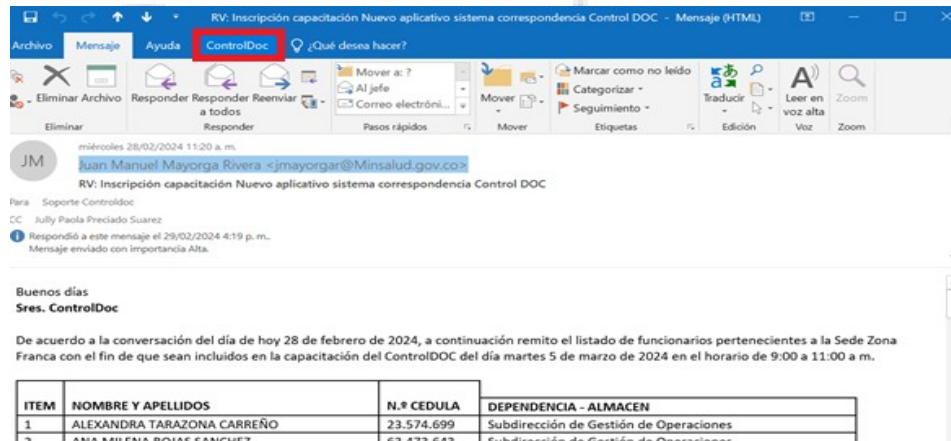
RV: Inscripción capacitación Nuevo aplicativo sistema correspondencia Control DOC - Mensaje (HTML)

Archivo Mensaje Ayuda ControlDoc ¿Qué desea hacer?

Eliminar Archivo Responder Responder a todos Reenviar Mover a: ? Al jefe Correo electróni... Mover Marcar como no leído Categorizar Seguimiento Traducir Leer en voz alta Zoom

Eliminar Responder Pasos rápidos Mover Etiquetas Edición Voz Zoom

JM miércoles 28/02/2024 11:20 a. m.
Juan Manuel Mayorga Rivera <jmayorgar@Minsalud.gov.co>
RV: Inscripción capacitación Nuevo aplicativo sistema correspondencia Control DOC
Para Soporte Controldoc
CC Jully Paola Preciado Suarez
Respondió a este mensaje el 29/02/2024 4:19 p. m..
Mensaje enviado con importancia Alta.

Buenos días
Sres. ControlDoc

De acuerdo a la conversación del día de hoy 28 de febrero de 2024, a continuación remito el listado de funcionarios pertenecientes a la Sede Zona Franca con el fin de que sean incluidos en la capacitación del ControlDOC del día martes 5 de marzo de 2024 en el horario de 9:00 a 11:00 a m.

| ITEM | NOMBRE Y APELLIDOS | N.º CEDULA | DEPENDENCIA - ALMACEN |
|---|---|---|---|
| 1 | ALEXANDRA TARAZONA CARREÑO | 23.574.699 | Subdirección de Gestión de Operaciones |
| 2 | ANA MILENA ROJAS SANCHEZ | 63.473.643 | Subdirección de Gestión de Operaciones |